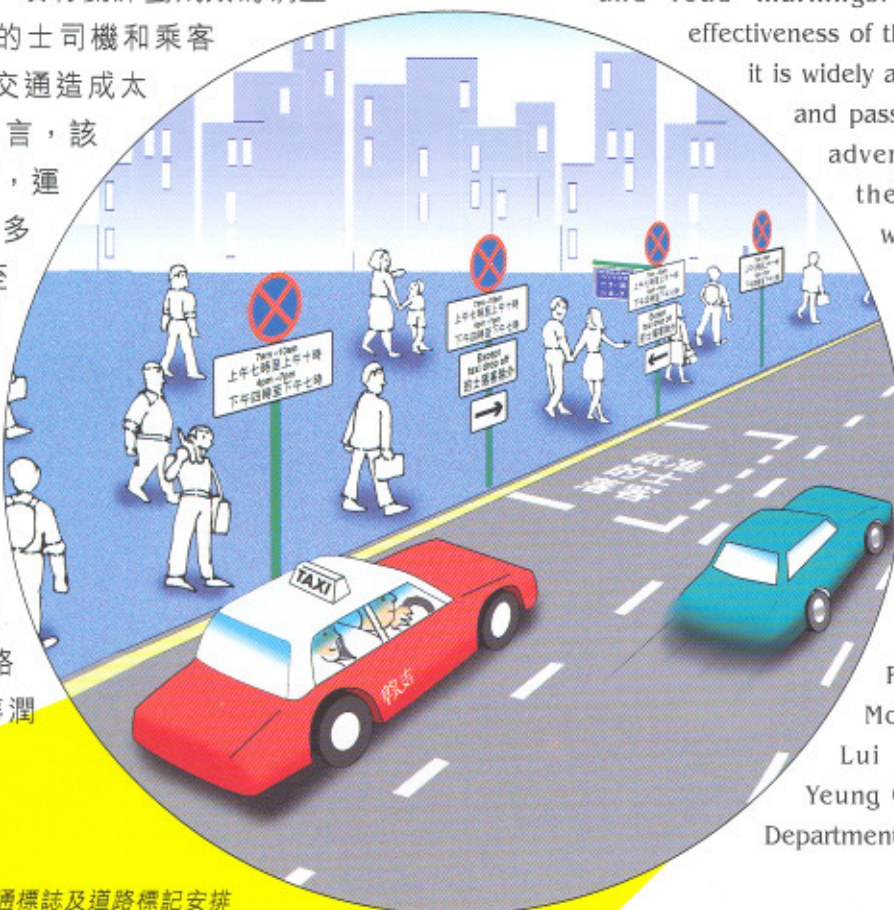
的士司機和乘客
交通造成太
言，該
，運
多
至
路
潤
通標誌及道路標記安排
effectiveness of t
it is widely a
and pass
adver
the
w
F
Mo
Lui
Yeung
Department
7am – 10am
上午七時至上午十時
4pm – 7pm
下午四時至下午七時
7am – 10am
上午七時至上午十時
4pm – 7pm
下午四時至下午七時
Except
taxi drop off
的士落客除外
TAXI
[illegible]
的士落客